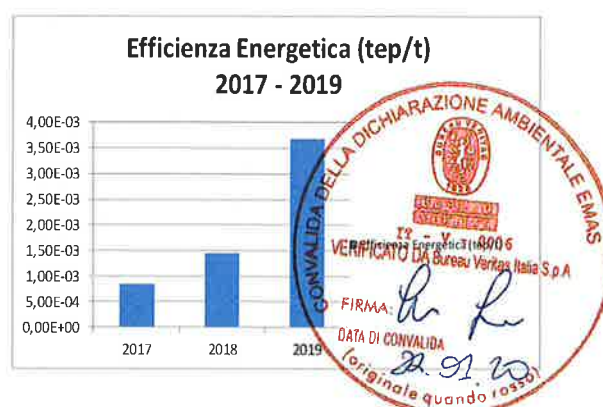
Efficienza Energetica (tep/t)
2017 - 2019

4,00E-03
3,50E-03
3,00E-03
2,50E-03
2,00E-03
1,50E-03
1,00E-03
5,00E-04
0,00E+00

2017
2018
2019

Efficienza Energetica (tep/t)

CONVALIDA DELLA DICHIARAZIONE AMBIENTALE EMAS

BUREAU VERITAS
1828

IT - V - 0006

VERIFICATO DA Bureau Veritas Italia S.p.A.

FIRMA

DATA DI CONVALIDA
22.01.20

(originale quando rosso)